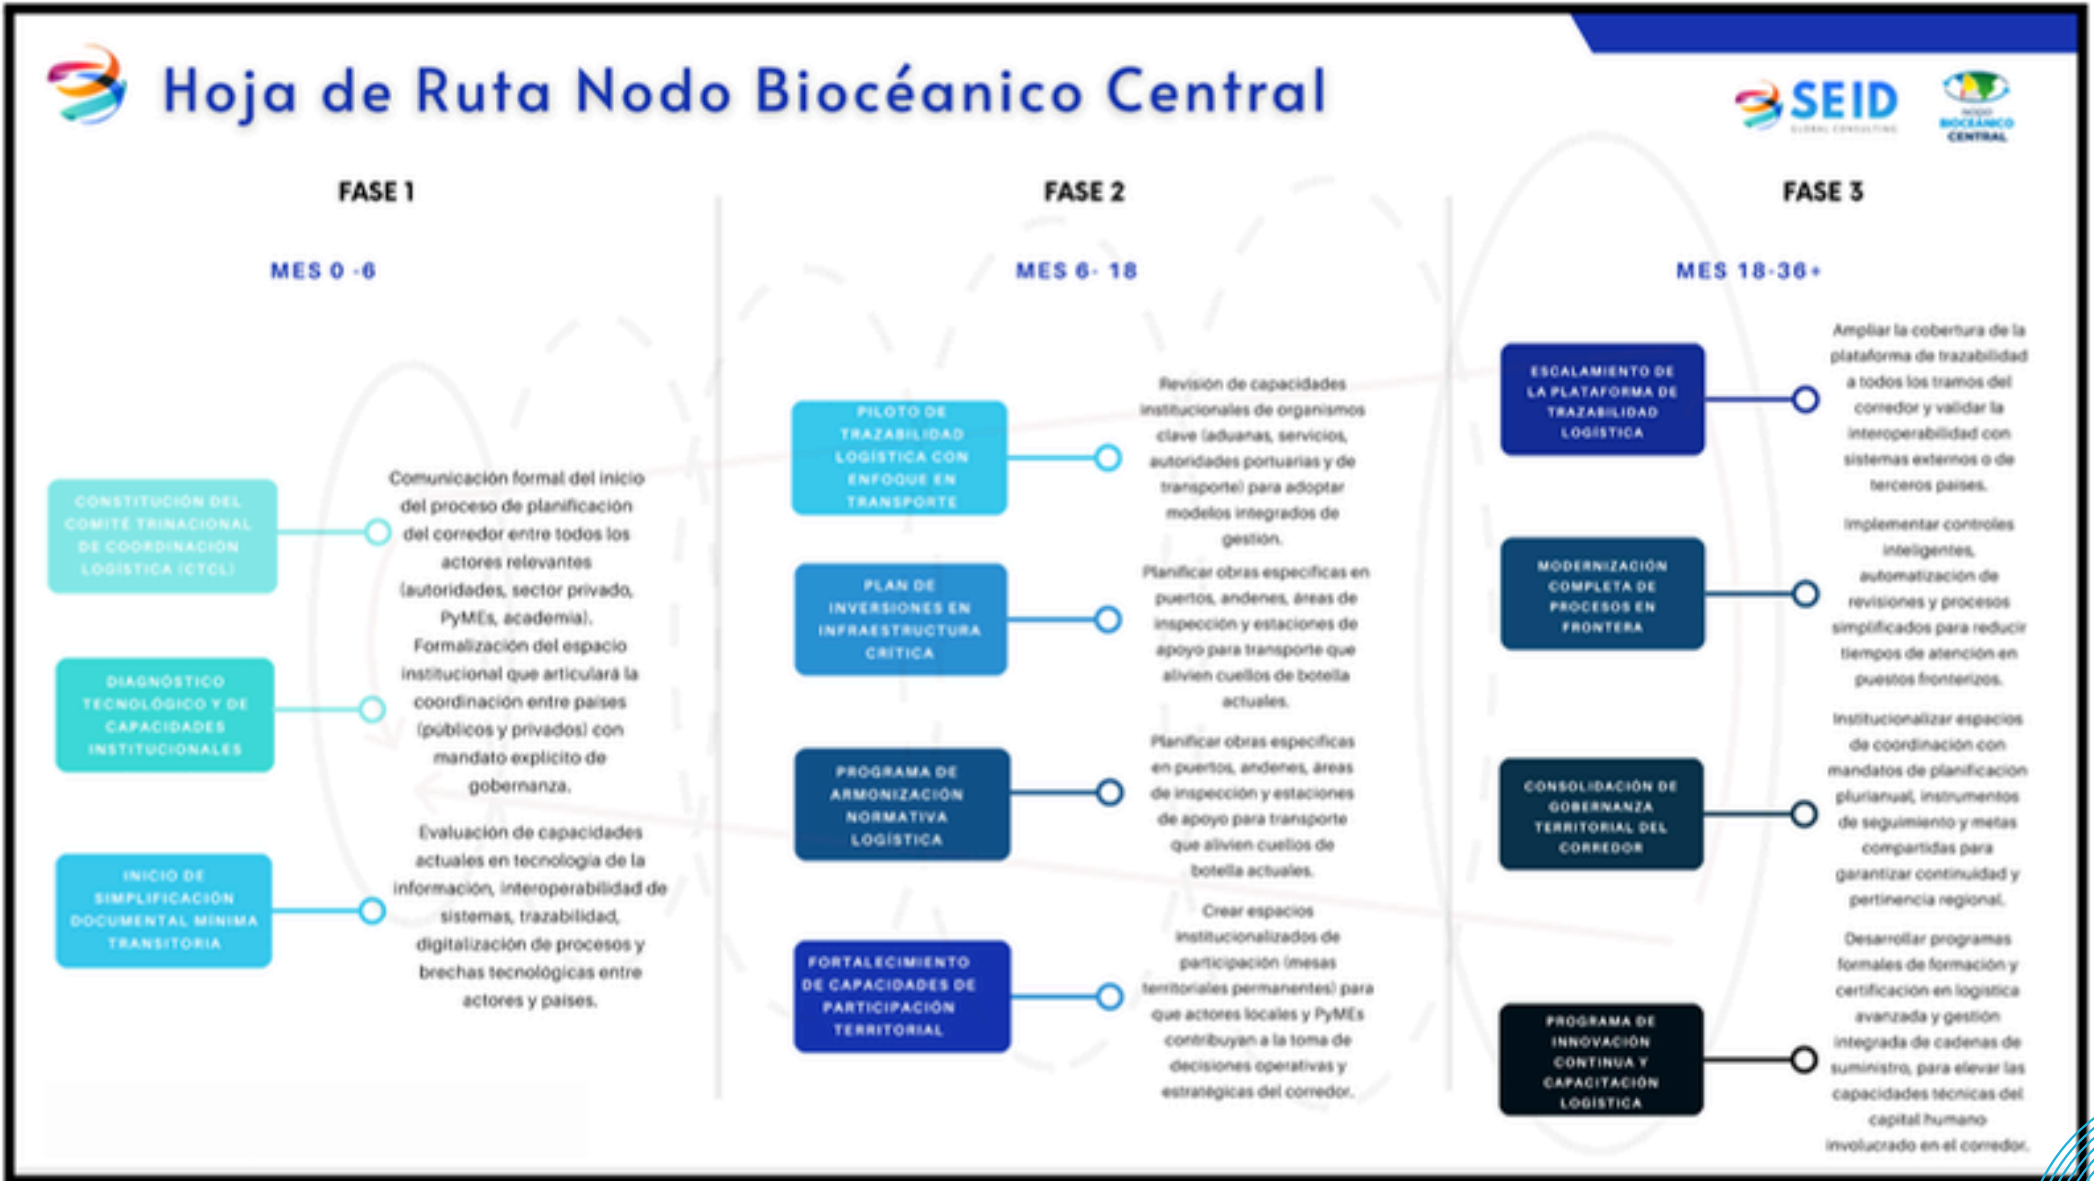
Hoja de Ruta Nodo Biocéanico Central

SEID
GLOBAL CONSULTING

NODO BIOCEÁNICO CENTRAL

FASE 1

MES 0 -6

CONSTITUCIÓN DEL COMITÉ TRINACIONAL DE COORDINACIÓN LOGÍSTICA (CTCL)

Comunicación formal del inicio del proceso de planificación del corredor entre todos los actores relevantes (autoridades, sector privado, PyMEs, academia). Formalización del espacio institucional que articulará la coordinación entre países (públicos y privados) con mandato explícito de gobernanza.

DIAGNÓSTICO TECNOLÓGICO Y DE CAPACIDADES INSTITUCIONALES

Evaluación de capacidades actuales en tecnología de la información, interoperabilidad de sistemas, trazabilidad, digitalización de procesos y brechas tecnológicas entre actores y países.

INICIO DE SIMPLIFICACIÓN DOCUMENTAL MÍNIMA TRANSITORIA

FASE 2

MES 6- 18

PILOTO DE TRAZABILIDAD LOGÍSTICA CON ENFOQUE EN TRANSPORTE

Revisión de capacidades institucionales de organismos clave (aduanas, servicios, autoridades portuarias y de transporte) para adoptar modelos integrados de gestion.

PLAN DE INVERSIONES EN INFRAESTRUCTURA CRÍTICA

Planificar obras especificas en puertos, andenes, áreas de inspección y estaciones de apoyo para transporte que alivien cuellos de botella actuales.

PROGRAMA DE ARMONIZACIÓN NORMATIVA LOGÍSTICA

Planificar obras especificas en puertos, andenes, áreas de inspección y estaciones de apoyo para transporte que alivien cuellos de botella actuales.

FORTALECIMIENTO DE CAPACIDADES DE PARTICIPACIÓN TERRITORIAL

Crear espacios institucionalizados de participación (mesas territoriales permanentes) para que actores locales y PyMEs contribuyan a la toma de decisiones operativas y estratégicas del corredor.

FASE 3

MES 18-36+

ESCALAMIENTO DE LA PLATAFORMA DE TRAZABILIDAD LOGÍSTICA

Ampliar la cobertura de la plataforma de trazabilidad a todos los tramos del corredor y validar la interoperabilidad con sistemas externos o de terceros países.

MODERNIZACIÓN COMPLETA DE PROCESOS EN FRONTERA

Implementar controles inteligentes, automatización de revisiones y procesos simplificados para reducir tiempos de atención en puestos fronterizos.

CONSOLIDACIÓN DE GOBERNANZA TERRITORIAL DEL CORREDOR

Institucionalizar espacios de coordinación con mandatos de planificación plurianual, instrumentos de seguimiento y metas compartidas para garantizar continuidad y pertinencia regional.

PROGRAMA DE INNOVACIÓN CONTINUA Y CAPACITACIÓN LOGÍSTICA

Desarrollar programas formales de formación y certificación en logística avanzada y gestion integrada de cadenas de suministro, para elevar las capacidades técnicas del capital humano involucrado en el corredor.